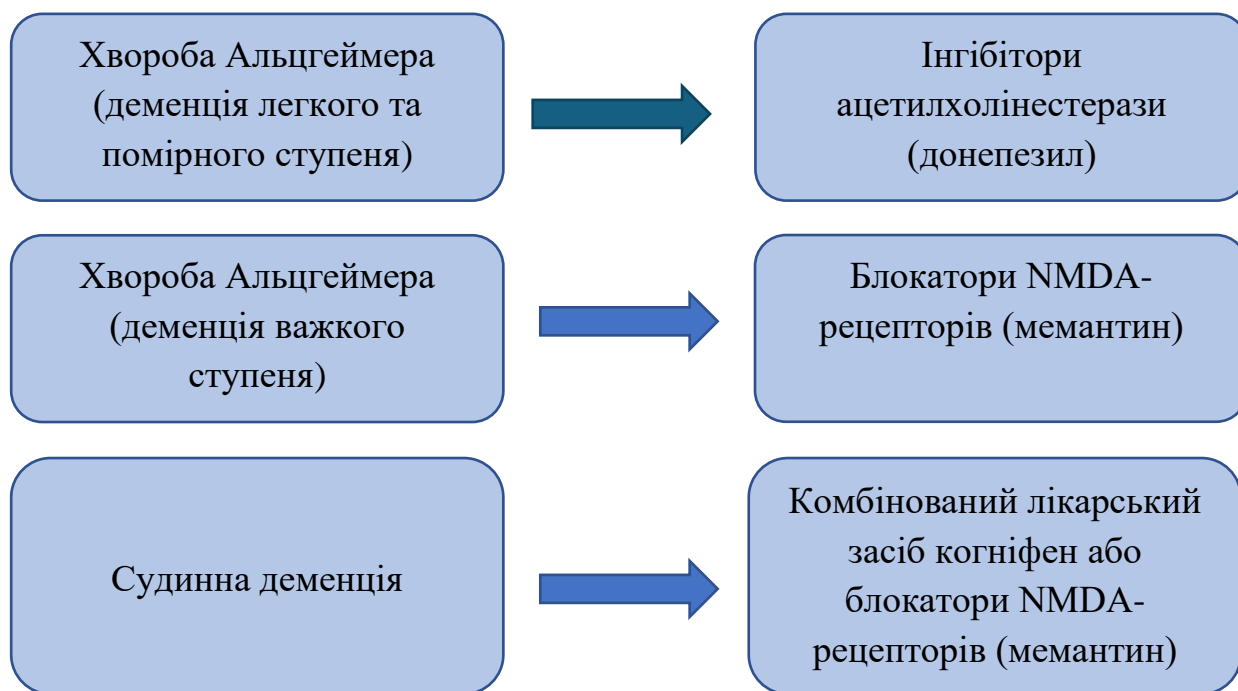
Хвороба Альцгеймера (деменція легкого та помірного ступеня)

Інгібітори ацетилхолінестерази (донепезил)

Хвороба Альцгеймера (деменція важкого ступеня)

Блокатори NMDA-рецепторів (мемантин)

Судинна деменція

Комбінований лікарський засіб когніфен або блокатори NMDA-рецепторів (мемантин)